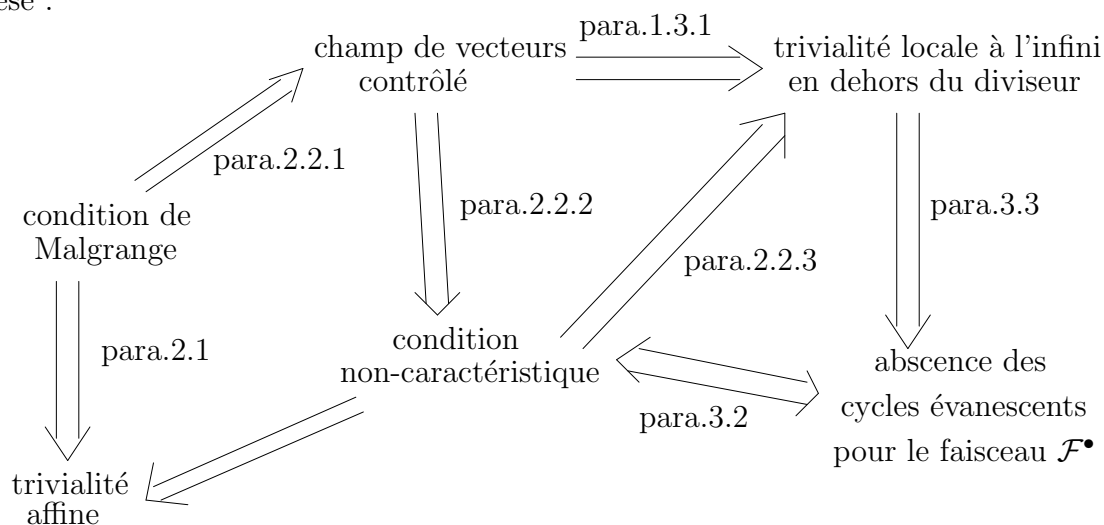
èse :

champ de vecteurs contrôlé

para.1.3.1

trivialité locale à l'infini en dehors du diviseur

para.2.2.1

condition de Malgrange

para.2.2.2

para.3.3

para.2.2.3

para.2.1

condition non-caractéristique

abscence des cycles évanescents pour le faisceau $\mathcal{F}^\bullet$

para.3.2

trivialité affine